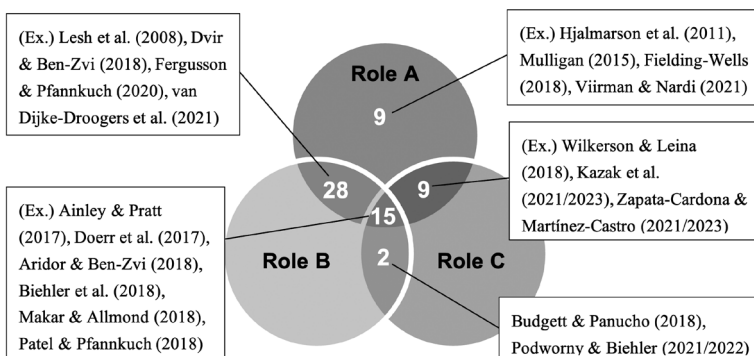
(Ex.) Lesh et al. (2008), Dvir & Ben-Zvi (2018), Fergusson & Pfannkuch (2020), van Dijke-Droogers et al. (2021)

(Ex.) Hjalmarson et al. (2011), Mulligan (2015), Fielding-Wells (2018), Viirman & Nardi (2021)

Role A

9

(Ex.) Wilkerson & Leina (2018), Kazak et al. (2021/2023), Zapata-Cardona & Martínez-Castro (2021/2023)

28

9

15

(Ex.) Ainley & Pratt (2017), Doerr et al. (2017), Aridor & Ben-Zvi (2018), Biehler et al. (2018), Makar & Allmond (2018), Patel & Pfannkuch (2018)

Role B

2

Role C

Budgett & Panucho (2018), Podworny & Biehler (2021/2022)